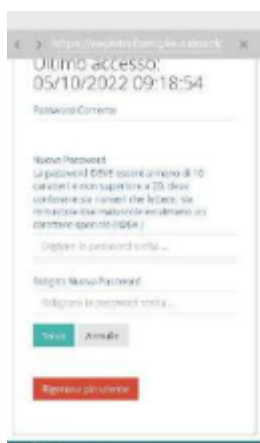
< > https://registroformazione.com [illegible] ×

Ultimo accesso: 05/10/2022 09:18:54

Password Corrente

Nuova Password
La password DEVE essere almeno di 10 caratteri e non superiore a 20, deve contenere sia numeri che lettere, sia minuscole che maiuscole ed almeno un carattere speciale (!@$&)

Digitare la password scelta...

Ridigita Nuova Password

Ridigitare la password scelta...

Salva Annulla

Rigenera pin schermo